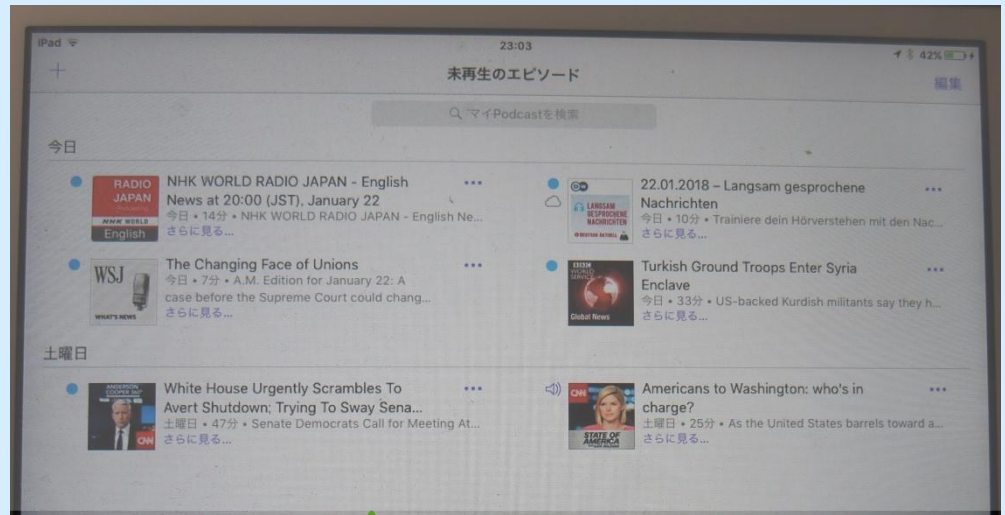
iPad
23:03
42%
+
未再生のエピソード
編集
マイPodcastを検索

今日

RADIO JAPAN NHK WORLD English
NHK WORLD RADIO JAPAN - English News at 20:00 (JST), January 22
今日 • 14分 • NHK WORLD RADIO JAPAN - English Ne...
さらに見る...

DW LANGSAM GESPROCHENE NACHRICHTEN
22.01.2018 – Langsam gesprochene Nachrichten
今日 • 10分 • Trainiere dein Hörverstehen mit den Nac...
さらに見る...

WSJ WHAT'S NEWS
The Changing Face of Unions
今日 • 7分 • A.M. Edition for January 22: A case before the Supreme Court could chang...
さらに見る...

BBC WORLD SERVICE Global News
Turkish Ground Troops Enter Syria Enclave
今日 • 33分 • US-backed Kurdish militants say they h...
さらに見る...

土曜日

ANDERSON COOPER 360° CNN
White House Urgently Scrambles To Avert Shutdown; Trying To Sway Sena...
土曜日 • 47分 • Senate Democrats Call for Meeting At...
さらに見る...

CNN STATE OF AMERICA
Americans to Washington: who's in charge?
土曜日 • 25分 • As the United States barrels toward a...
さらに見る...